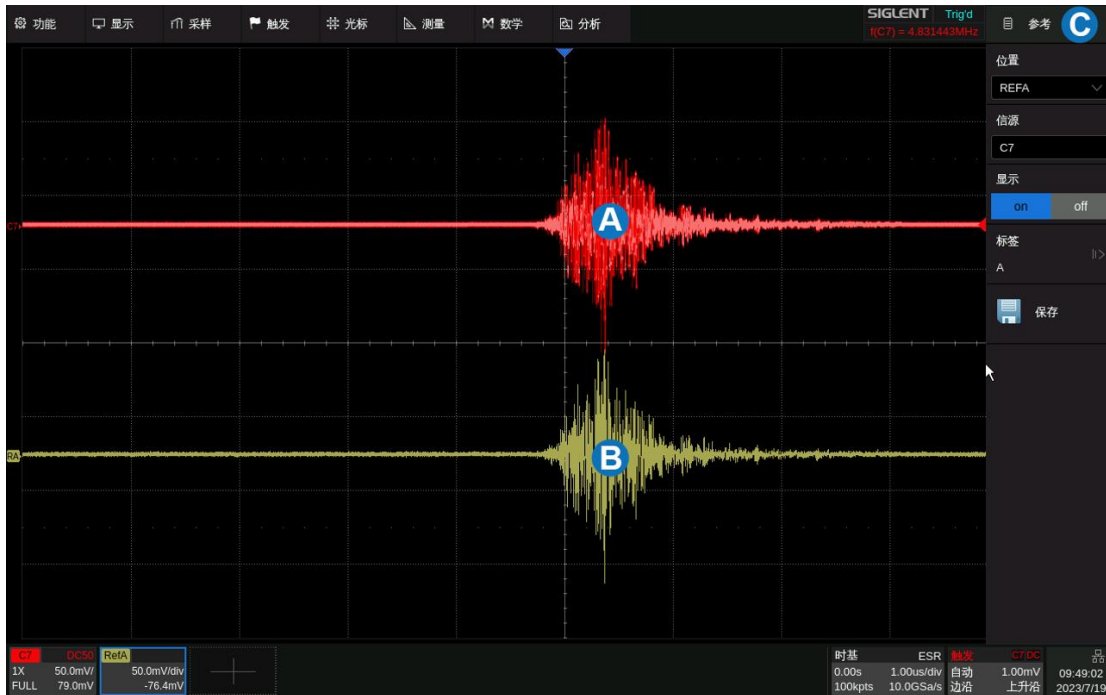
功能 显示 采样 触发 光标 测量 数学 分析

SIGLENT Trig'd
f(C7) = 4.831443MHz

参考 C

位置
REFA
信源
C7
显示
on off
标签
A
保存

C7
A
B
RA

C7 DC50
1X 50.0mV/
FULL 79.0mV

RefA
50.0mV/div
-76.4mV

时基 ESR
0.00s 1.00us/div
100kpts 10.0GSa/s

触发 C7 DC
自动 1.00mV
边沿 上升沿

09:49:02
2023/7/19